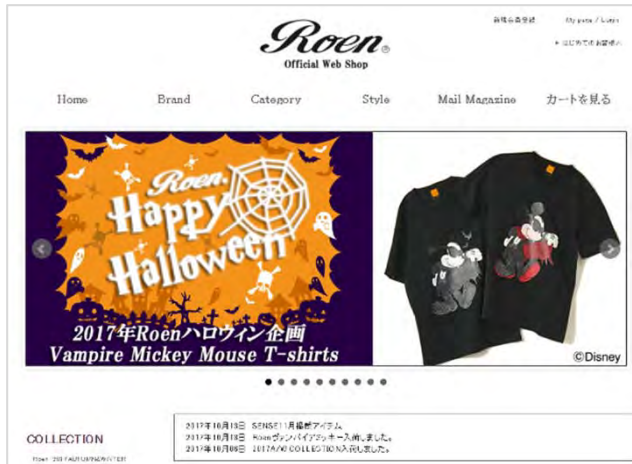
新規会員登録 My page / Login

Roen®
Official Web Shop

▸ はじめてのお客様へ

Home Brand Category Style Mail Magazine カートを見る

Roen
Happy Halloween

2017年Roenハロウィン企画
Vampire Mickey Mouse T-shirts

©Disney

COLLECTION

Roen 2017 AUTUMN/WINTER

2017年10月10日 SENSE11月号掲載アイテム
2017年10月10日 Roenヴァンパイアミッキー入荷しました。
2017年10月05日 2017A/W COLLECTION入荷しました。